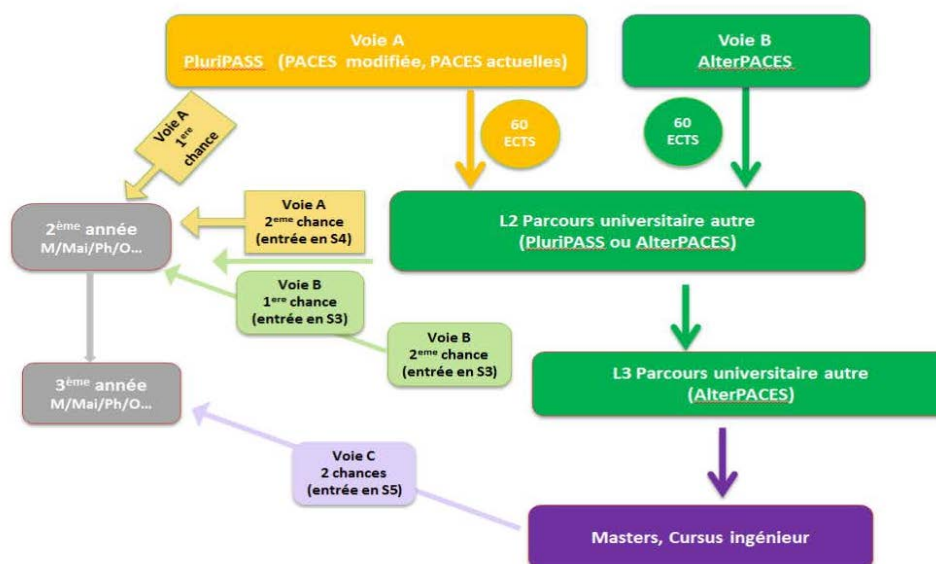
Voie A
PluriPASS (PACES modifiée, PACES actuelles)

Voie B
AlterPACES

Voie A
1$^{ere}$
chance

60
ECTS

60
ECTS

2$^{ème}$ année
M/Mai/Ph/O...

Voie A
2$^{eme}$ chance
(entrée en S4)

L2 Parcours universitaire autre
(PluriPASS ou AlterPACES)

Voie B
1$^{ere}$ chance
(entrée en S3)

Voie B
2$^{eme}$ chance
(entrée en S3)

3$^{ème}$ année
M/Mai/Ph/O...

L3 Parcours universitaire autre
(AlterPACES)

Voie C
2 chances
(entrée en S5)

Masters, Cursus ingénieur